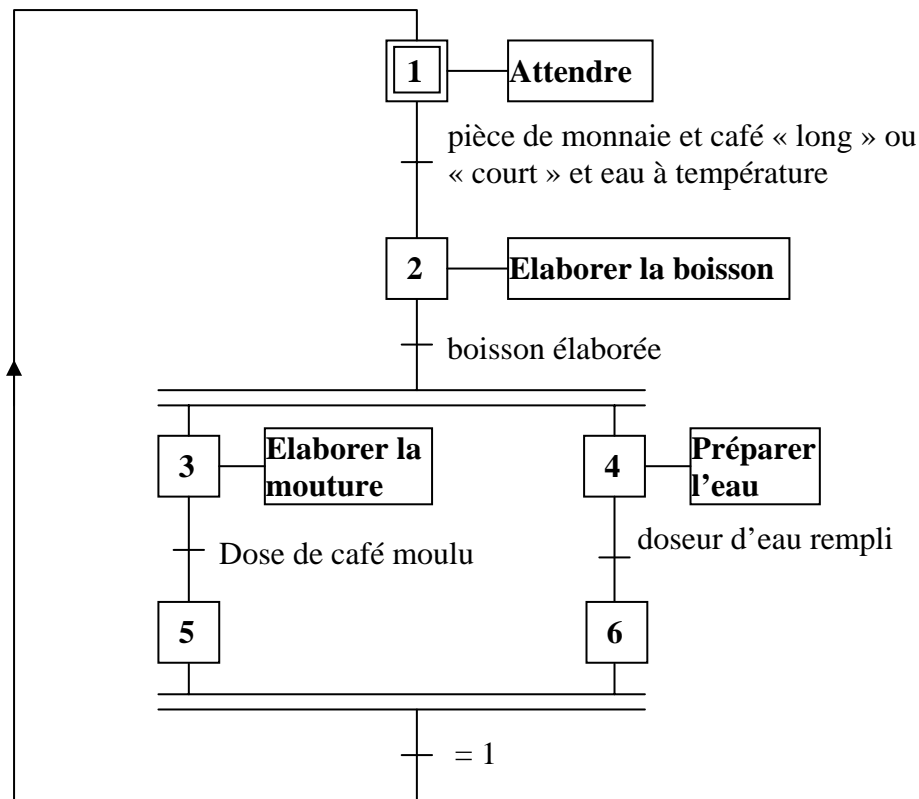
1 Attendre

pièce de monnaie et café « long » ou « court » et eau à température

2 Elaborer la boisson

boisson élaborée

3 Elaborer la mouture

4 Préparer l'eau

Dose de café moulu

doseur d'eau rempli

5

6

= 1